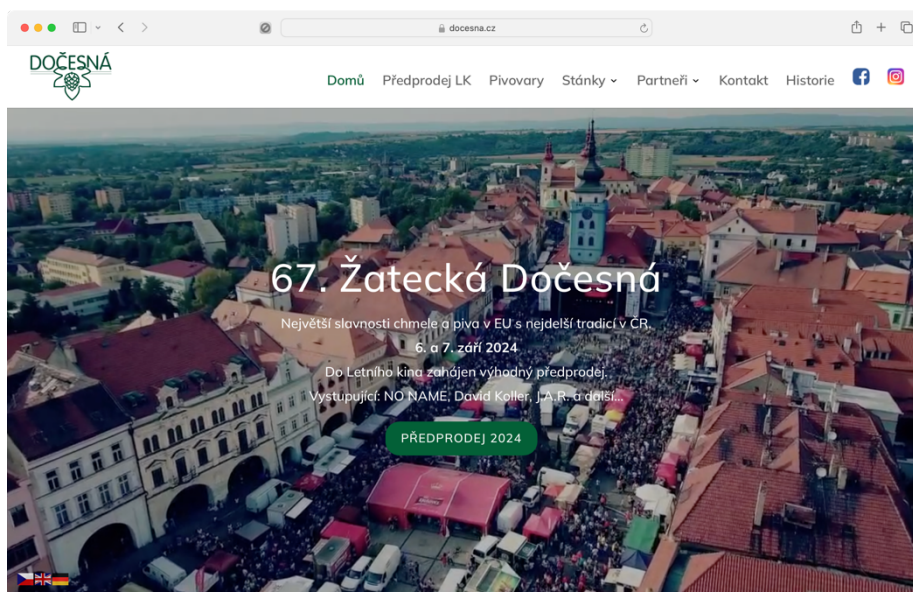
docesna.cz

DOČESNÁ

Domů Předprodej LK Pivovary Stánky Partneři Kontakt Historie

67. Žatecká Dočesná

Největší slavnosti chmele a piva v EU s nejdelší tradicí v ČR.

6. a 7. září 2024

Do Letního kina zahájen výhodný předprodej.

Vystupující: NO NAME, David Koller, J.A.R. a další...

PŘEDPRODEJ 2024